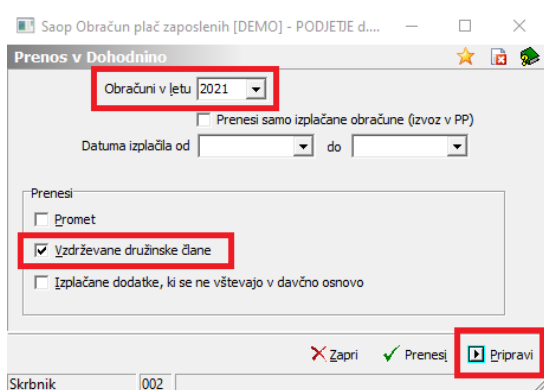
Saop Obračun plač zaposlenih [DEMO] - PODJETJE d....

Prenos v Dohodnino

Obračuni v letu 2021

Prenesi samo izplačane obračune (izvoz v PP)

Datuma izplačila od do

Prenesi

Promet

Vzdrževane družinske člane

Izplačane dodatke, ki se ne vštevajo v davčno osnovo

Zapri Prenesi Pripravi

Skrbnik 002